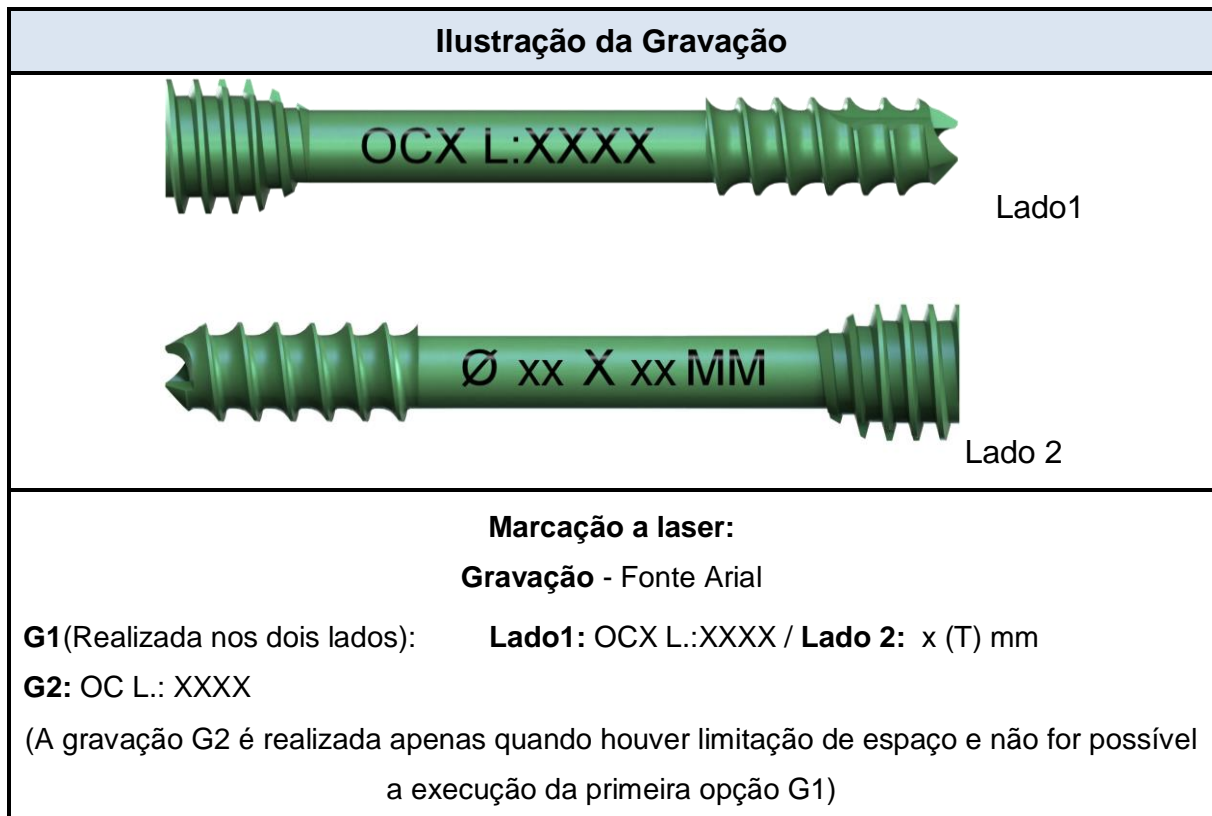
Ilustração da Gravação

OCX L:XXXX

Lado1

Ø XX X XX MM

Lado 2

Marcação a laser:

Gravação - Fonte Arial

G1(Realizada nos dois lados): Lado1: OCX L.:XXXX / Lado 2: x (T) mm

G2: OC L.: XXXX

(A gravação G2 é realizada apenas quando houver limitação de espaço e não for possível a execução da primeira opção G1)